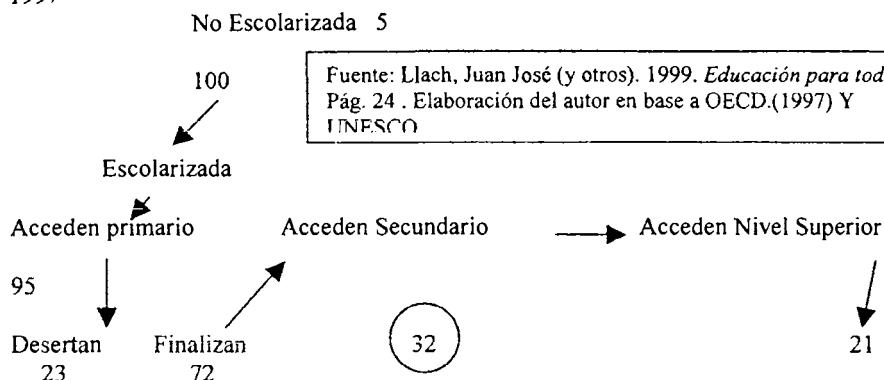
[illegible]

No Escolarizada 5

100

Fuente: Llach, Juan José (y otros). 1999. *Educación para tod* Pág. 24 . Elaboración del autor en base a OECD.(1997) Y UNESCO

Escolarizada

Acceden primario

Acceden Secundario

Acceden Nivel Superior

95

Desertan 23

Finalizan 72

32

21